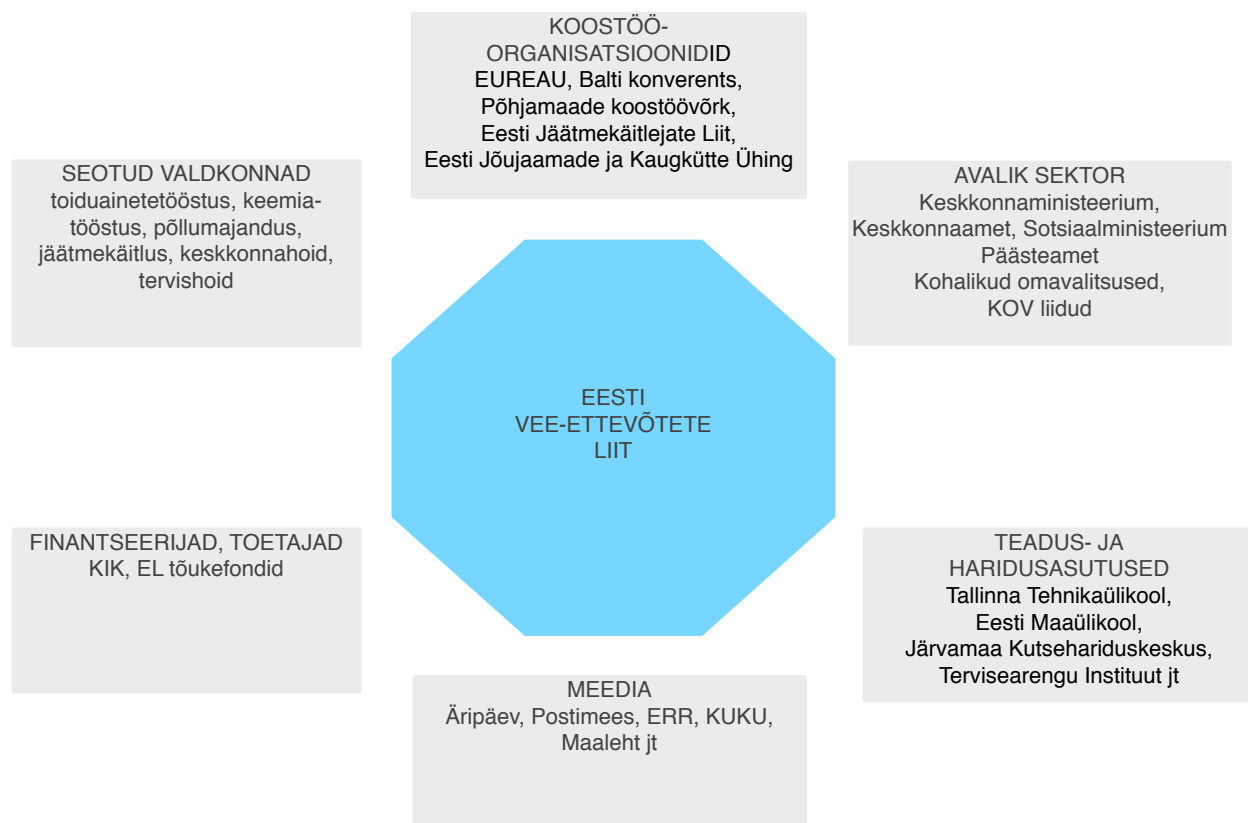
KOOSTÖÖ-ORGANISATSIOONIDID
EUREAU, Balti konverents, Põhjamaade koostöövõrk, Eesti Jäätmekäitlejate Liit, Eesti Jõujaamade ja Kaugkütte Ühing

SEOTUD VALDKONNAD
toiduainetetööstus, keemiatööstus, põllumajandus, jäätmekäitlus, keskkonnahoid, tervishoid

AVALIK SEKTOR
Keskkonnaministeerium, Keskkonnaamet, Sotsiaalministeerium
Päästeamet
Kohalikud omavalitsused, KOV liidud

EESTI
VEE-ETTEVÕTETE
LIIT

FINANTSEERIJAD, TOETAJAD
KIK, EL tõukefondid

TEADUS- JA HARIDUSASUTUSED
Tallinna Tehnikaülikool, Eesti Maaülikool, Järvamaa Kutsehariduskeskus, Tervisearengu Instituut jt

MEEDIA
Äripäev, Postimees, ERR, KUKU, Maaleht jt